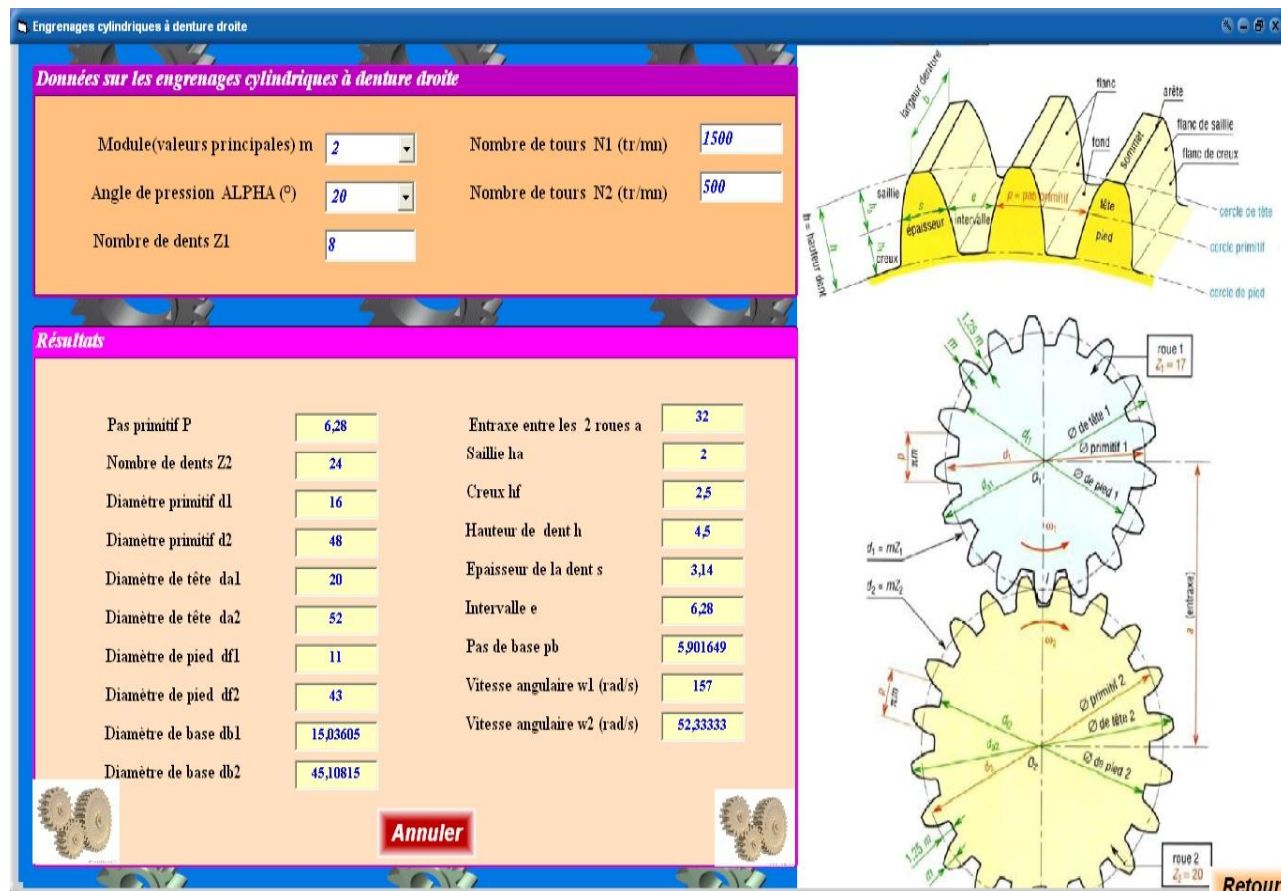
Engrenages cylindriques à denture droite

Données sur les engrenages cylindriques à denture droite

Module(valeurs principales) m 2
Angle de pression ALPHA (°) 20
Nombre de dents Z1 8
Nombre de tours N1 (tr/mn) 1500
Nombre de tours N2 (tr/mn) 500

Résultats

| | | | |
|---|---|---|---|
| Pas primitif P | 6,28 | Entraxe entre les 2 roues a | 32 |
| Nombre de dents Z2 | 24 | Saillie ha | 2 |
| Diamètre primitif d1 | 16 | Creux hf | 2,5 |
| Diamètre primitif d2 | 48 | Hauteur de dent h | 4,5 |
| Diamètre de tête da1 | 20 | Epaisseur de la dent s | 3,14 |
| Diamètre de tête da2 | 52 | Intervalle e | 6,28 |
| Diamètre de pied df1 | 11 | Pas de base pb | 5,901649 |
| Diamètre de pied df2 | 43 | Vitesse angulaire w1 (rad/s) | 157 |
| Diamètre de base db1 | 15,03605 | Vitesse angulaire w2 (rad/s) | 52,33333 |
| Diamètre de base db2 | 45,10815 | | |

Annuler

largeur denture b
flanc
arête
flanc de saillie
flanc de creux
fond
sommet
saillie
s
épaisseur
e
intervalle
p = pas primitif
tête
pied
creux
h = hauteur de dent
cercle de tête
cercle primitif
cercle de pied

1,25 m
m
roue 1
$Z_1 = 17$
Ø de tête 1
Ø primitif 1
Ø de pied 1
$d_1$
$O_1$
$\omega_1$
$\pi m$
$d_1 = mZ_1$
$d_2 = mZ_2$
a (entraxe)
$\omega_2$
Ø primitif 2
Ø de tête 2
Ø de pied 2
$O_2$
$d_2$
1,25 m
m
roue 2
$Z_2 = 20$
Retour